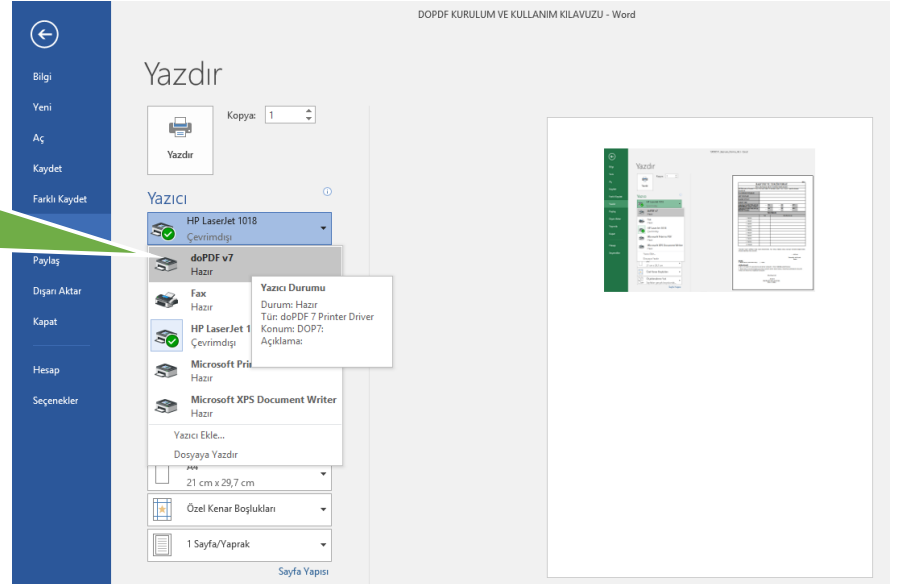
DOPDF KURULUM VE KULLANIM KILAVUZU - Word

Bilgi
Yeni
Aç
Kaydet
Farklı Kaydet
Paylaş
Dışarı Aktar
Kapat
Hesap
Seçenekler

Yazdır

Yazdır
Kopya: 1

Yazıcı
HP LaserJet 1018
Çevrimdışı

doPDF v7
Hazır
Fax
Hazır
HP LaserJet 1
Çevrimdışı
Microsoft Pri
Hazır
Microsoft XPS Document Writer
Hazır
Yazıcı Ekle...
Dosyaya Yazdır

Yazıcı Durumu
Durum: Hazır
Tür: doPDF 7 Printer Driver
Konum: DOP7:
Açıklama:

A4
21 cm x 29,7 cm
Özel Kenar Boşlukları
1 Sayfa/Yaprak
Sayfa Yapısı